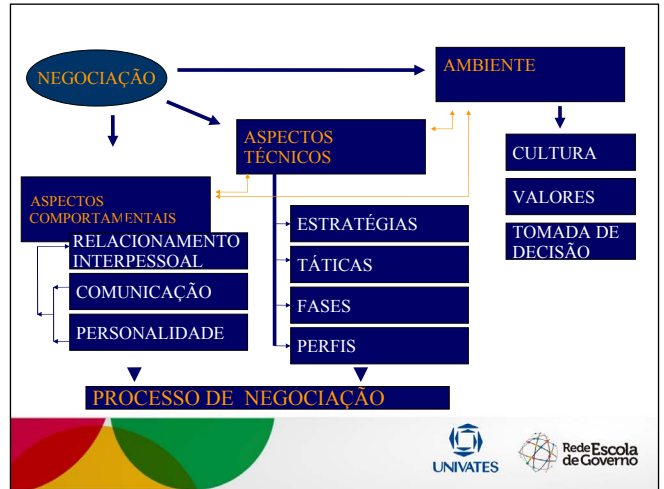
NEGOCIAÇÃO

AMBIENTE

ASPECTOS TÉCNICOS

CULTURA

VALORES

TOMADA DE DECISÃO

ASPECTOS COMPORTAMENTAIS

RELACIONAMENTO INTERPESSOAL

COMUNICAÇÃO

PERSONALIDADE

ESTRATÉGIAS

TÁTICAS

FASES

PERFIS

PROCESSO DE NEGOCIAÇÃO

UNIVATES

Rede Escola de Governo